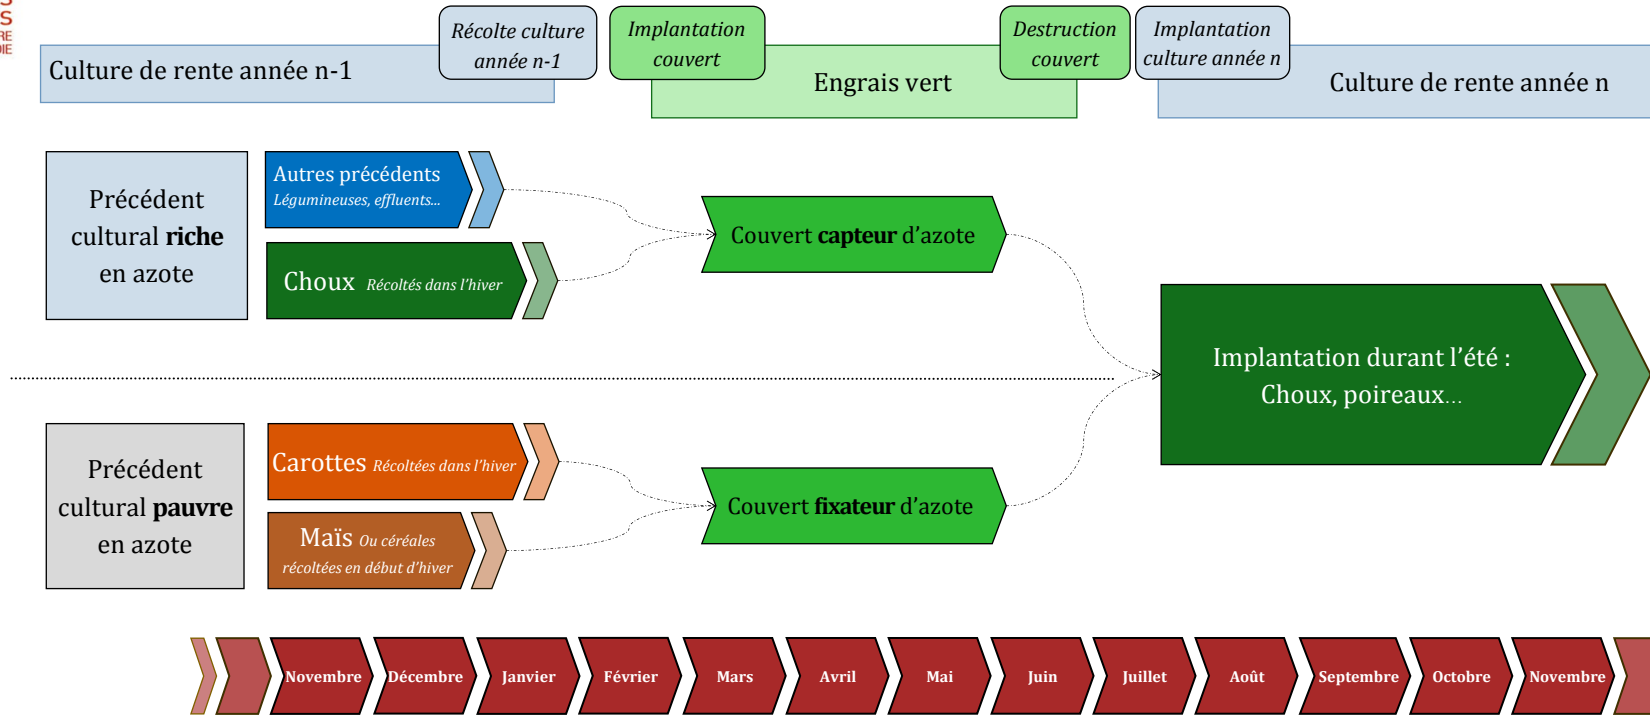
S
RE
IE

Culture de rente année n-1

Récolte culture année n-1

Implantation couvert

Engrais vert

Destruction couvert

Implantation culture année n

Culture de rente année n

Précédent cultural **riche** en azote

Autres précédents
Légumineuses, effluents...

Choux Récoltés dans l'hiver

Couvert **capteur** d'azote

Implantation durant l'été : Choux, poireaux...

Précédent cultural **pauvre** en azote

Carottes Récoltées dans l'hiver

Maïs Ou céréales récoltées en début d'hiver

Couvert **fixateur** d'azote

Novembre
Décembre
Janvier
Février
Mars
Avril
Mai
Juin
Juillet
Août
Septembre
Octobre
Novembre